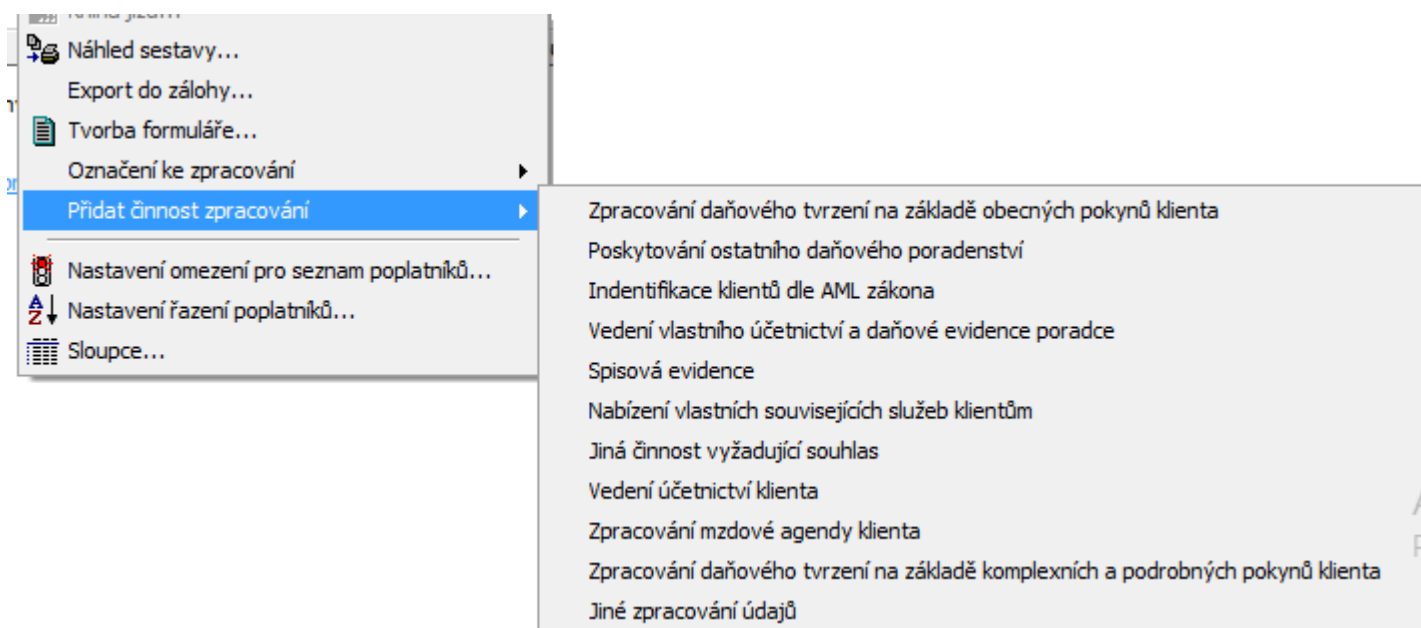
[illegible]
Náhled sestavy...
Export do zálohy...
Tvorba formuláře...
Označení ke zpracování
Přidat činnost zpracování
Nastavení omezení pro seznam poplatníků...
Nastavení řazení poplatníků...
Sloupce...

Zpracování daňového tvrzení na základě obecných pokynů klienta
Poskytování ostatního daňového poradenství
Indentifikace klientů dle AML zákona
Vedení vlastního účetnictví a daňové evidence poradce
Spisová evidence
Nabízení vlastních souvisejících služeb klientům
Jiná činnost vyžadující souhlas
Vedení účetnictví klienta
Zpracování mzdové agendy klienta
Zpracování daňového tvrzení na základě komplexních a podrobných pokynů klienta
Jiné zpracování údajů